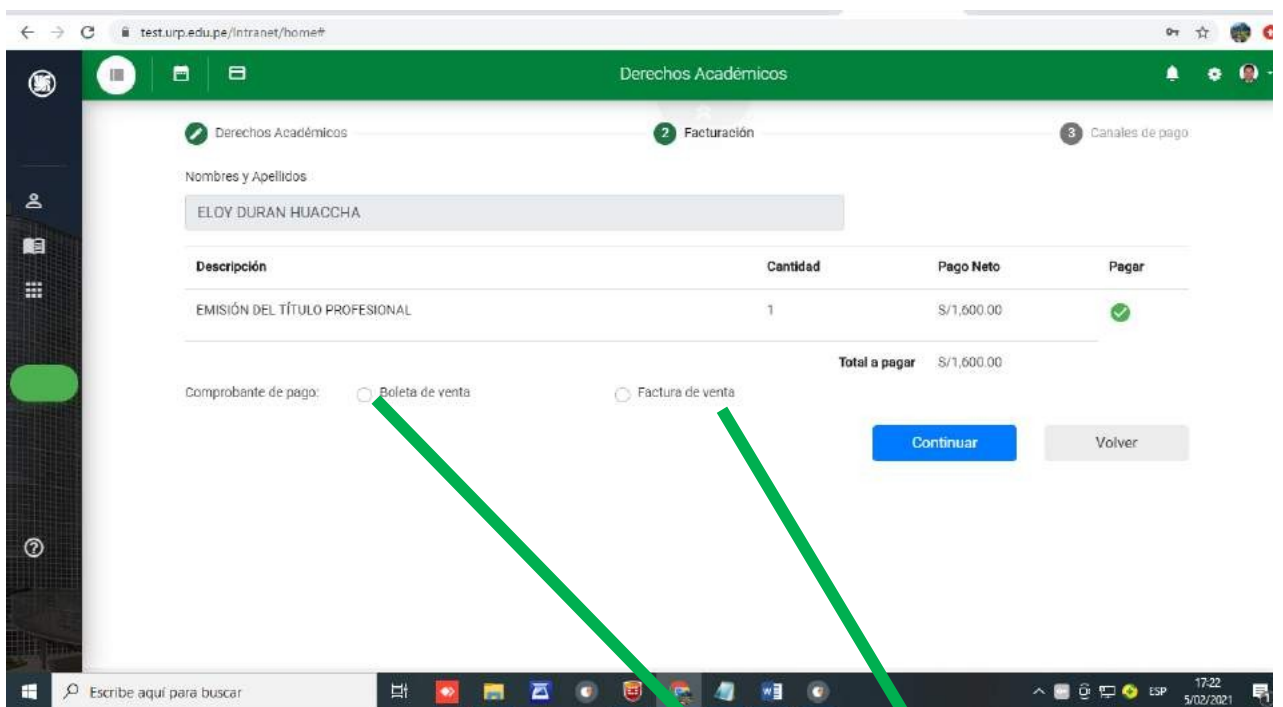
test.urp.edu.pe/intranet/home#

Derechos Académicos

Derechos Académicos
2 Facturación
3 Canales de pago

Nombres y Apellidos

ELOY DURAN HUACCHA

| Descripción | Cantidad | Pago Neto | Pagar |
|---|---|---|---|
| EMISIÓN DEL TÍTULO PROFESIONAL | 1 | S/1,600.00 | |

Total a pagar S/1,600.00

Comprobante de pago: Boleta de venta Factura de venta

Continuar Volver

Escribe aquí para buscar

ESP 17:22 5/02/2021